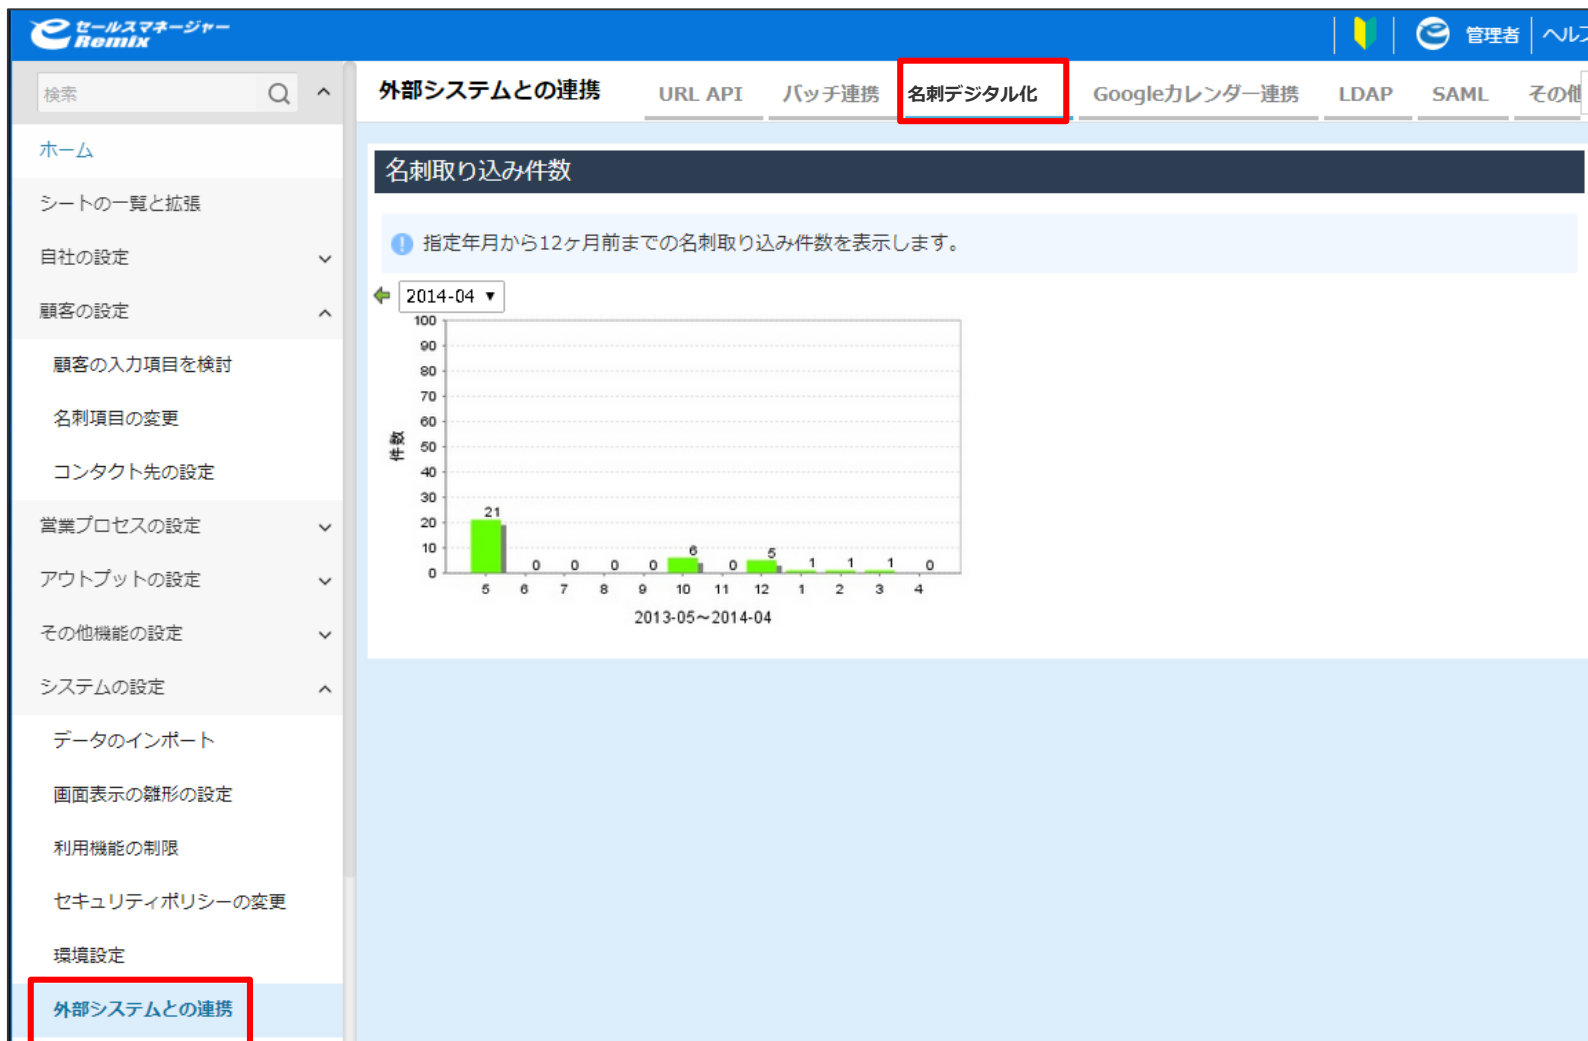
セールスマネージャー Remix

管理者 ヘルプ

検索

ホーム

シートの一覧と拡張

自社の設定

顧客の設定

顧客の入力項目を検討

名刺項目の変更

コンタクト先の設定

営業プロセスの設定

アウトプットの設定

その他機能の設定

システムの設定

データのインポート

画面表示の雛形の設定

利用機能の制限

セキュリティポリシーの変更

環境設定

外部システムとの連携

外部システムとの連携

URL API　バッチ連携　名刺デジタル化　Googleカレンダー連携　LDAP　SAML　その他

名刺取り込み件数

指定年月から12ヶ月前までの名刺取り込み件数を表示します。

2014-04

100
90
80
70
60
50
40
30
20
10
0

件数

21　0　0　0　0　6　0　5　1　1　1　0

5　6　7　8　9　10　11　12　1　2　3　4

2013-05～2014-04